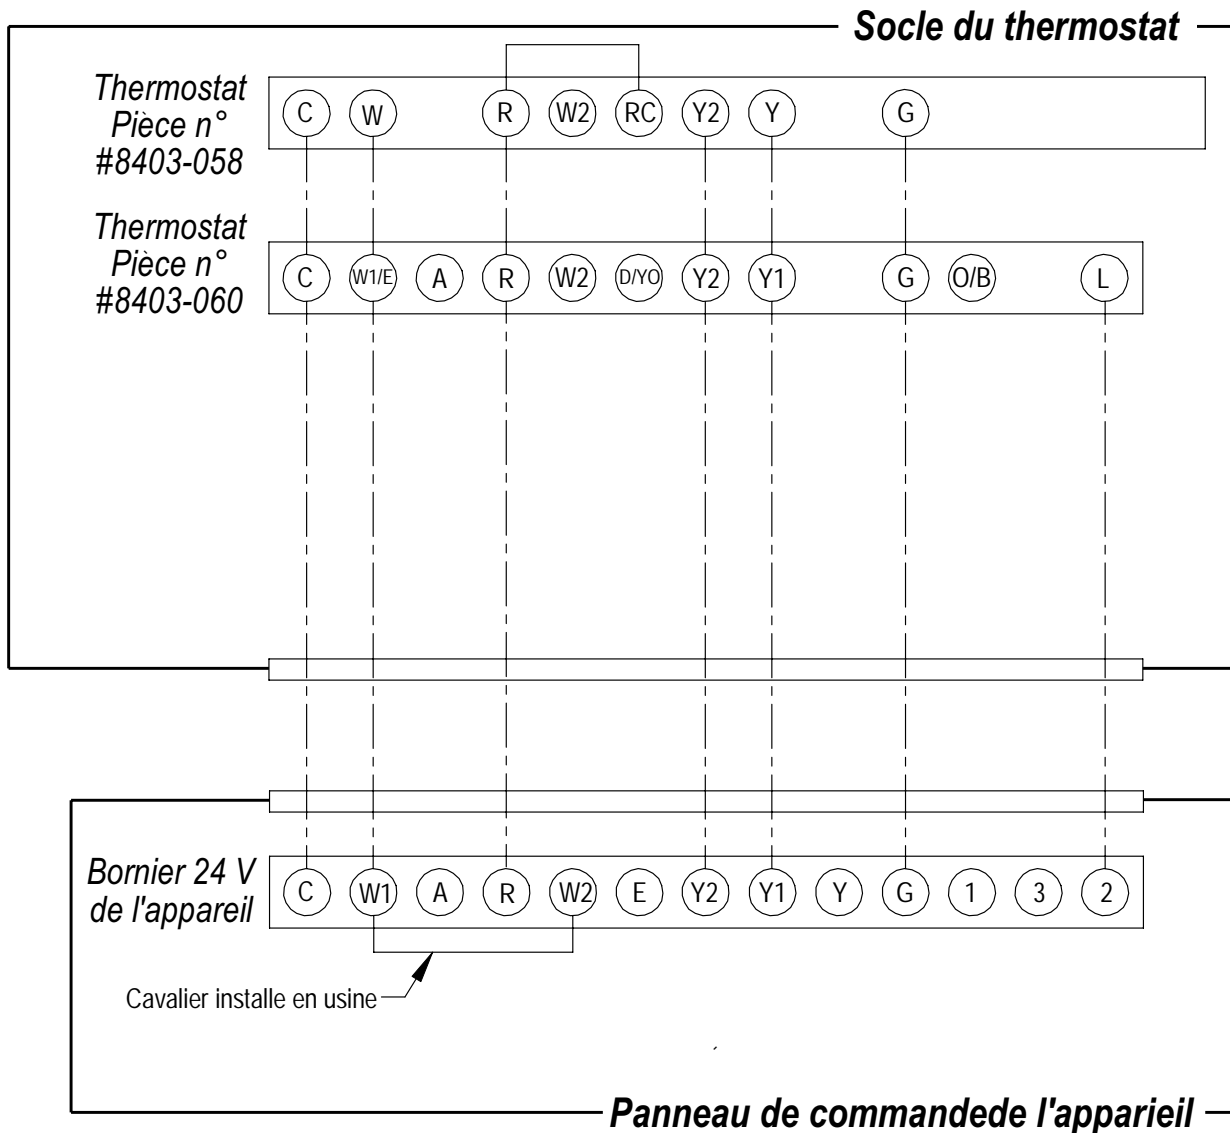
Socle du thermostat

Thermostat Pièce n° #8403-058

C W R W2 RC Y2 Y G

Thermostat Pièce n° #8403-060

C W1/E A R W2 D/YO Y2 Y1 G O/B L

Bornier 24 V de l'appareil

C W1 A R W2 E Y2 Y1 Y G 1 3 2

Cavalier installe en usine

Panneau de commandede l'appareil